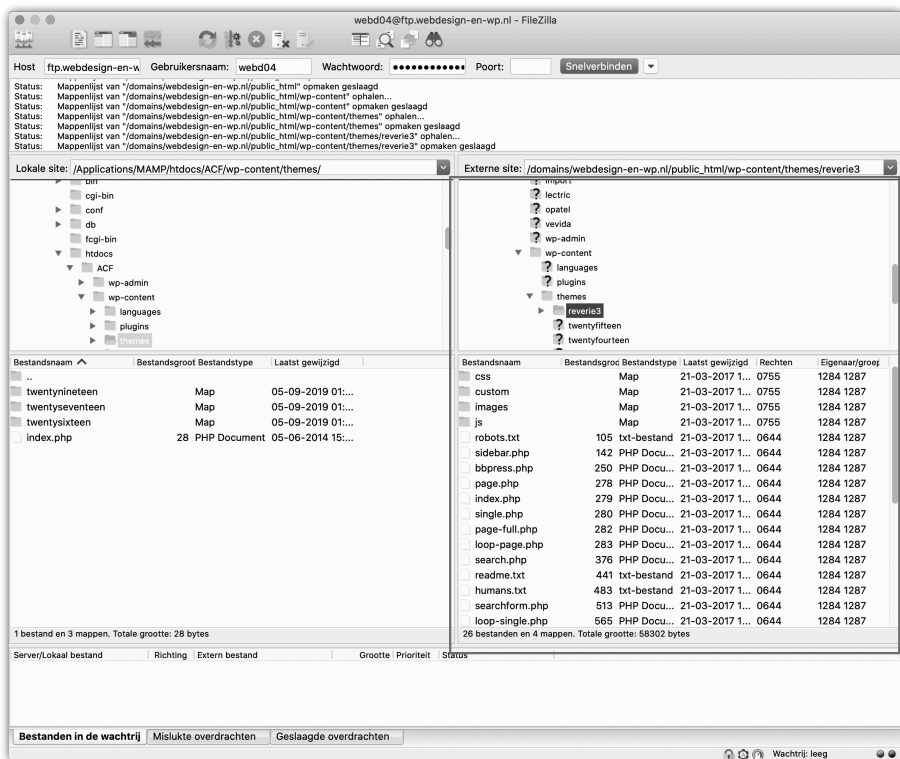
webd04@ftp.webdesign-en-wp.nl - FileZilla

Host ftp.webdesign-en-w Gebruikersnaam: webd04 Wachtwoord: •••••••••••• Poort: Snelverbinden

Status: Mappenlijst van "/domains/webdesign-en-wp.nl/public_html" opmaken geslaagd
Status: Mappenlijst van "/domains/webdesign-en-wp.nl/public_html/wp-content" ophalen...
Status: Mappenlijst van "/domains/webdesign-en-wp.nl/public_html/wp-content" opmaken geslaagd
Status: Mappenlijst van "/domains/webdesign-en-wp.nl/public_html/wp-content/themes" ophalen...
Status: Mappenlijst van "/domains/webdesign-en-wp.nl/public_html/wp-content/themes" opmaken geslaagd
Status: Mappenlijst van "/domains/webdesign-en-wp.nl/public_html/wp-content/themes/reverie3" ophalen...
Status: Mappenlijst van "/domains/webdesign-en-wp.nl/public_html/wp-content/themes/reverie3" opmaken geslaagd

Lokale site: /Applications/MAMP/htdocs/ACF/wp-content/themes/

bin
cgi-bin
conf
db
fcgi-bin
htdocs
ACF
wp-admin
wp-content
languages
plugins
themes

| Bestandsnaam | Bestandsgroot | Bestandstype | Laatst gewijzigd |
|---|---|---|---|
| .. | | | |
| twentynineteen | | Map | 05-09-2019 01:... |
| twentyseventeen | | Map | 05-09-2019 01:... |
| twentysixteen | | Map | 05-09-2019 01:... |
| index.php | 28 | PHP Document | 05-06-2014 15:... |

1 bestand en 3 mappen. Totale grootte: 28 bytes

Externe site: /domains/webdesign-en-wp.nl/public_html/wp-content/themes/reverie3

import
lectric
opatel
vevida
wp-admin
wp-content
languages
plugins
themes
reverie3
twentyfifteen
twentyfourteen

| Bestandsnaam | Bestandsgroot | Bestandstype | Laatst gewijzigd | Rechten | Eigenaar/groep |
|---|---|---|---|---|---|
| css | | Map | 21-03-2017 1... | 0755 | 1284 1287 |
| custom | | Map | 21-03-2017 1... | 0755 | 1284 1287 |
| images | | Map | 21-03-2017 1... | 0755 | 1284 1287 |
| js | | Map | 21-03-2017 1... | 0755 | 1284 1287 |
| robots.txt | 105 | txt-bestand | 21-03-2017 1... | 0644 | 1284 1287 |
| sidebar.php | 142 | PHP Docu... | 21-03-2017 1... | 0644 | 1284 1287 |
| bbpress.php | 250 | PHP Docu... | 21-03-2017 1... | 0644 | 1284 1287 |
| page.php | 278 | PHP Docu... | 21-03-2017 1... | 0644 | 1284 1287 |
| index.php | 279 | PHP Docu... | 21-03-2017 1... | 0644 | 1284 1287 |
| single.php | 280 | PHP Docu... | 21-03-2017 1... | 0644 | 1284 1287 |
| page-full.php | 282 | PHP Docu... | 21-03-2017 1... | 0644 | 1284 1287 |
| loop-page.php | 283 | PHP Docu... | 21-03-2017 1... | 0644 | 1284 1287 |
| search.php | 376 | PHP Docu... | 21-03-2017 1... | 0644 | 1284 1287 |
| readme.txt | 441 | txt-bestand | 21-03-2017 1... | 0644 | 1284 1287 |
| humans.txt | 483 | txt-bestand | 21-03-2017 1... | 0644 | 1284 1287 |
| searchform.php | 513 | PHP Docu... | 21-03-2017 1... | 0644 | 1284 1287 |
| loop-single.php | 565 | PHP Docu... | 21-03-2017 1... | 0644 | 1284 1287 |

26 bestanden en 4 mappen. Totale grootte: 58302 bytes

Server/Lokaal bestand | Richting | Extern bestand | Grootte | Prioriteit | Status

Bestanden in de wachtrij | Mislukte overdrachten | Geslaagde overdrachten

Wachtrij: leeg